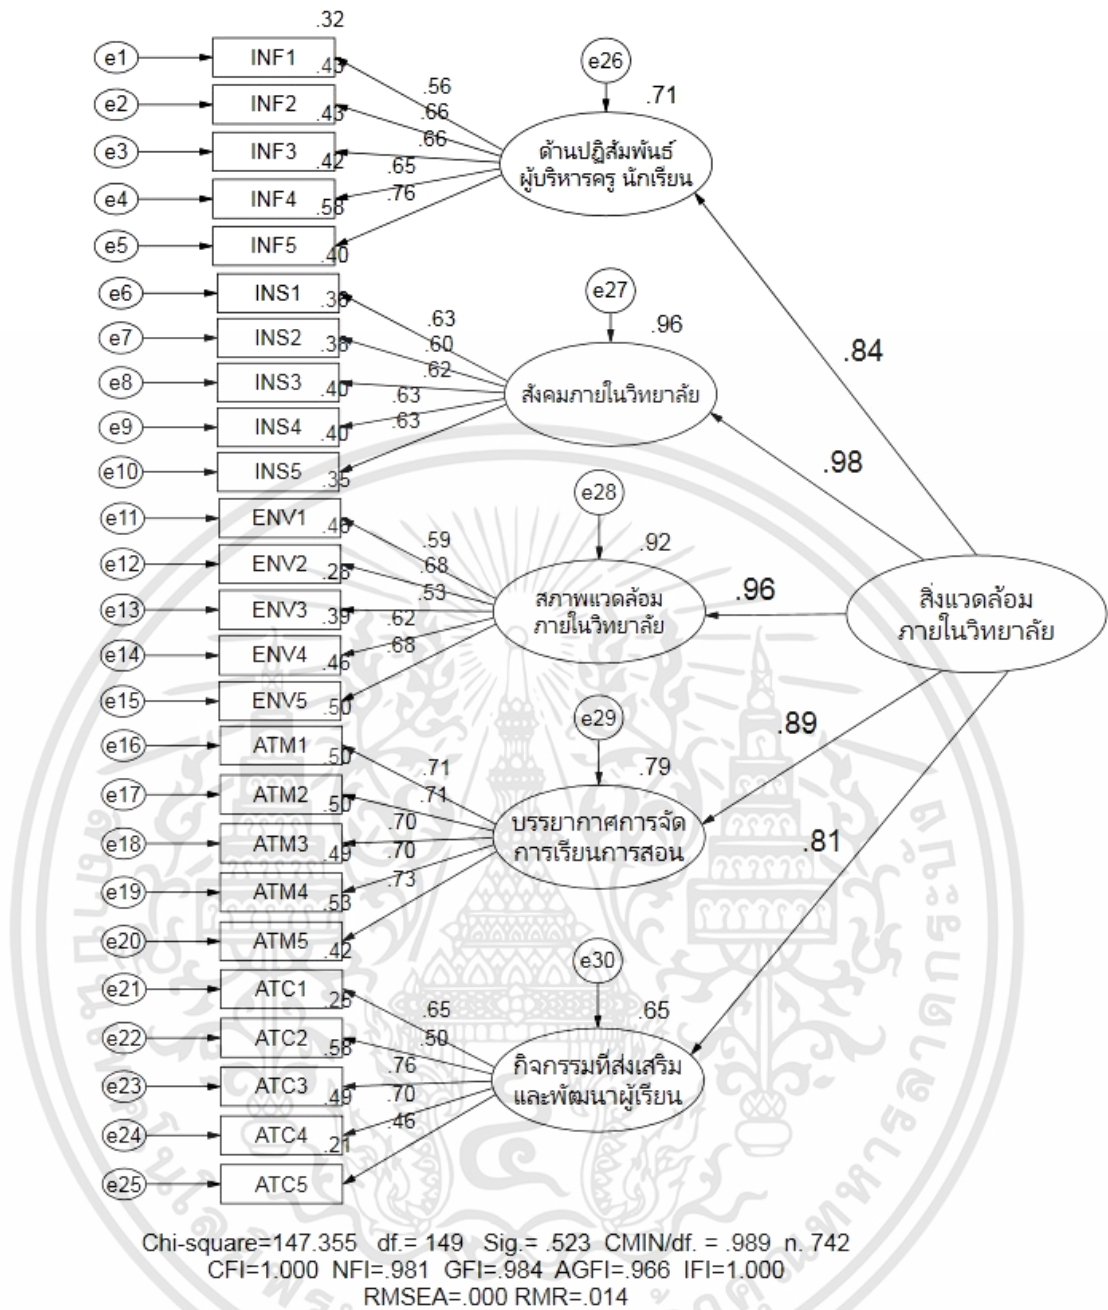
.32
e1 INF1 .43
e2 INF2 .43
e3 INF3 .42
e4 INF4 .58
e5 INF5 .40

e26
.71
.56
.66
.66
.65
.76
ด้านปฏิสัมพันธ์ ผู้บริหารครู นักเรียน

e6 INS1 .38
e7 INS2 .38
e8 INS3 .40
e9 INS4 .40
e10 INS5 .35

e27
.96
.63
.60
.62
.63
.63
สังคมภายในวิทยาลัย

.84
.98

e11 ENV1 .46
e12 ENV2 .28
e13 ENV3 .39
e14 ENV4 .46
e15 ENV5 .50

e28
.92
.59
.68
.53
.62
.68
สภาพแวดล้อม ภายในวิทยาลัย

.96

สิ่งแวดล้อม ภายในวิทยาลัย

e16 ATM1 .50
e17 ATM2 .50
e18 ATM3 .49
e19 ATM4 .53
e20 ATM5 .42

e29
.79
.71
.71
.70
.70
.73
บรรยากาศการจัด การเรียนการสอน

.89
.81

e21 ATC1 .25
e22 ATC2 .58
e23 ATC3 .49
e24 ATC4 .21
e25 ATC5

e30
.65
.65
.50
.76
.70
.46
กิจกรรมที่ส่งเสริม และพัฒนาผู้เรียน

Chi-square=147.355 df.= 149 Sig.= .523 CMIN/df. = .989 n. 742
CFI=1.000 NFI=.981 GFI=.984 AGFI=.966 IFI=1.000
RMSEA=.000 RMR=.014